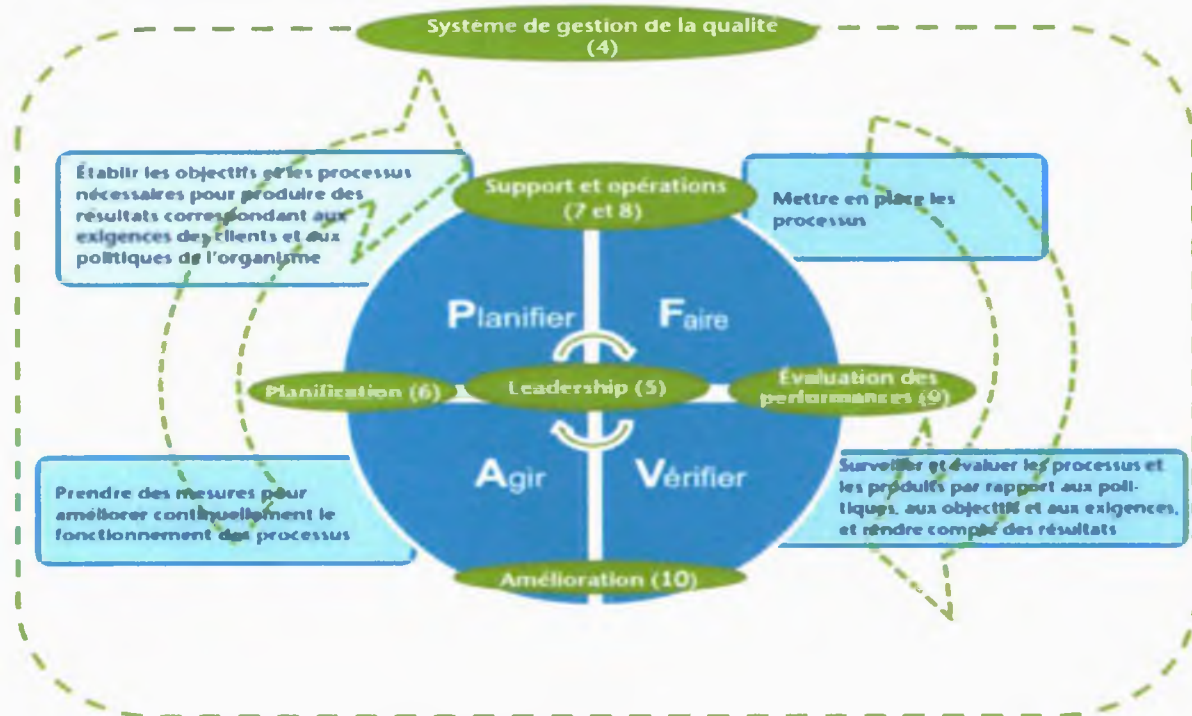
Système de gestion de la qualité (4)

Établir les objectifs et les processus nécessaires pour produire des résultats correspondant aux exigences des clients et aux politiques de l'organisme

Support et opérations (7 et 8)

Mettre en place les processus

Planifier

Faire

Planification (6)

Leadership (5)

Évaluation des performances (9)

Agir

Vérifier

Prendre des mesures pour améliorer continuellement le fonctionnement des processus

Surveiller et évaluer les processus et les produits par rapport aux politiques, aux objectifs et aux exigences, et rendre compte des résultats

Amélioration (10)